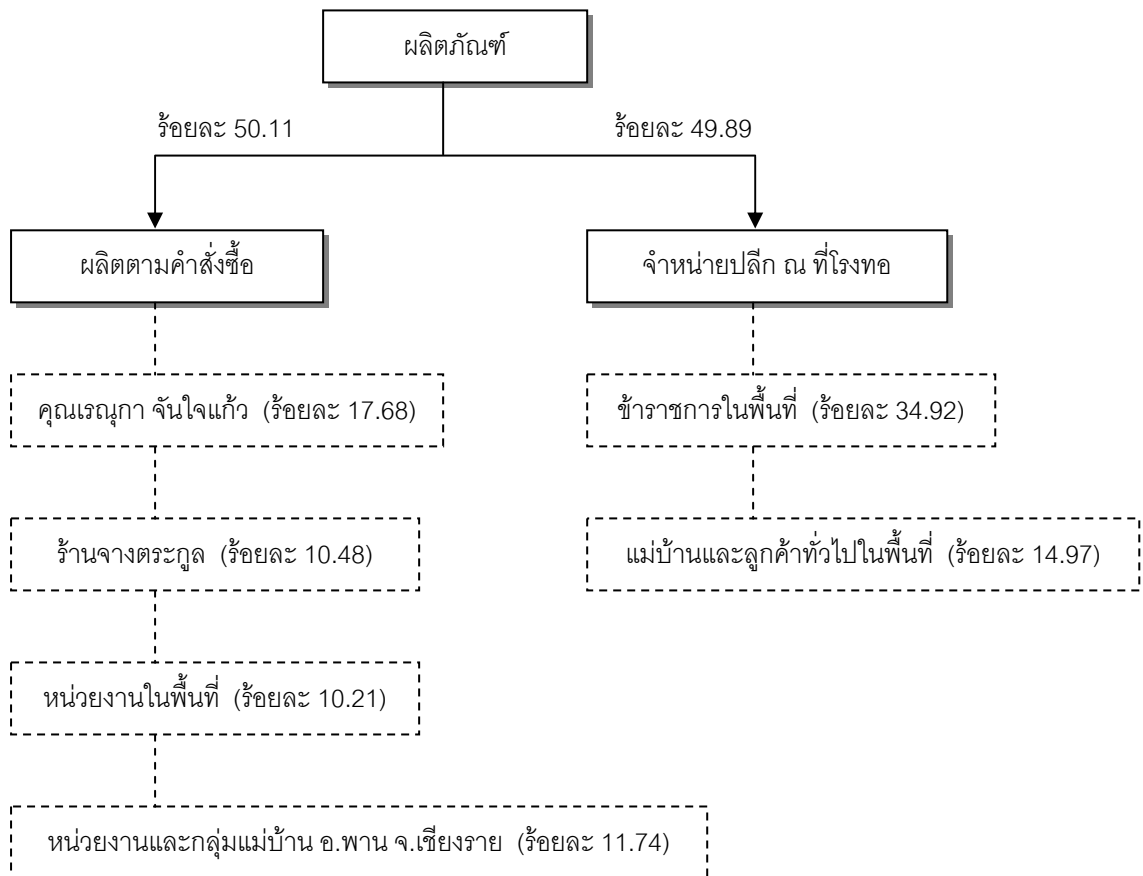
ผลิตภัณฑ์

ร้อยละ 50.11

ร้อยละ 49.89

ผลิตตามคำสั่งซื้อ

คุณเรณุกา จันใจแก้ว (ร้อยละ 17.68)

ร้านจางตระกูล (ร้อยละ 10.48)

หน่วยงานในพื้นที่ (ร้อยละ 10.21)

หน่วยงานและกลุ่มแม่บ้าน อ.พาน จ.เชียงราย (ร้อยละ 11.74)

จำหน่ายปลีก ณ ที่โรงทอ

ข้าราชการในพื้นที่ (ร้อยละ 34.92)

แม่บ้านและลูกค้าทั่วไปในพื้นที่ (ร้อยละ 14.97)